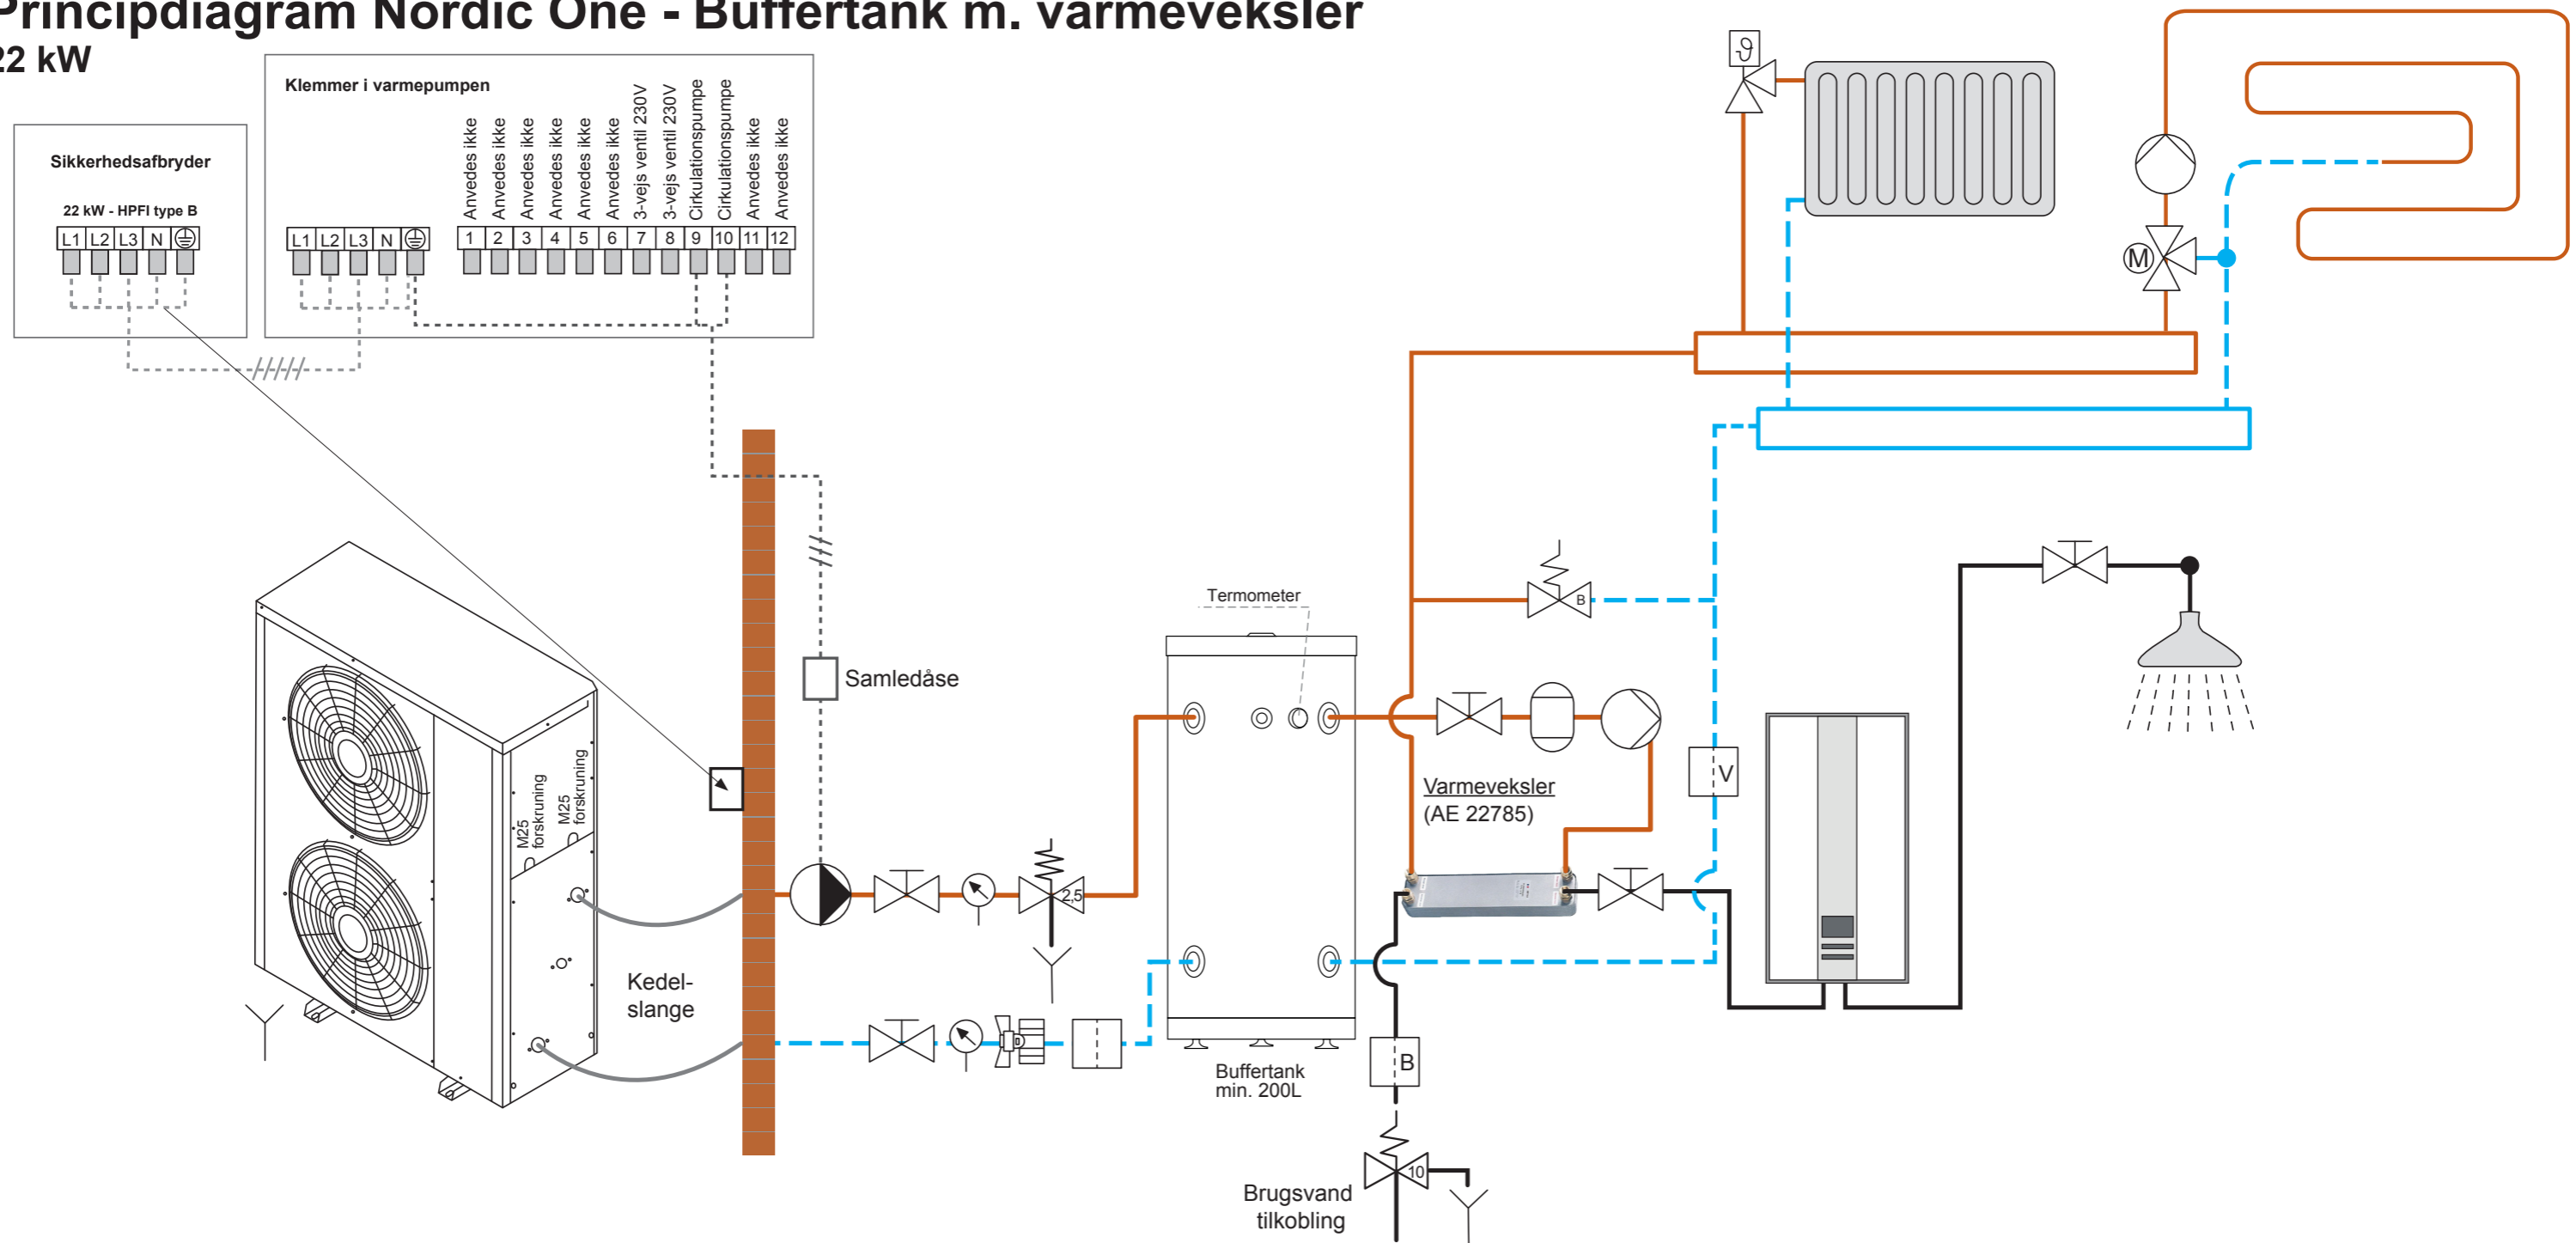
Principdiagram Nordic One - Buffertank m. varmeveksler
22 kW

Sikkerhedsafbryder

22 kW - HPFI type B

| L1 | L2 | L3 | N | ⏚ |
|---|---|---|---|---|

Klemmer i varmepumpen

| L1 | L2 | L3 | N | ⏚ |
|---|---|---|---|---|

| 1 | 2 | 3 | 4 | 5 | 6 | 7 | 8 | 9 | 10 | 11 | 12 |
|---|---|---|---|---|---|---|---|---|---|---|---|
| Anvedes ikke | Anvedes ikke | Anvedes ikke | Anvedes ikke | Anvedes ikke | Anvedes ikke | 3-vejs ventil 230V | 3-vejs ventil 230V | Cirkulationspumpe | Cirkulationspumpe | Anvedes ikke | Anvedes ikke |

M25 forskruning
M25 forskruning

Kedel-slange

Samledåse

2,5

Termometer

Buffertank min. 200L

B

Varmeveksler (AE 22785)

V

B

10

Brugsvand tilkobling

M

$\vartheta$